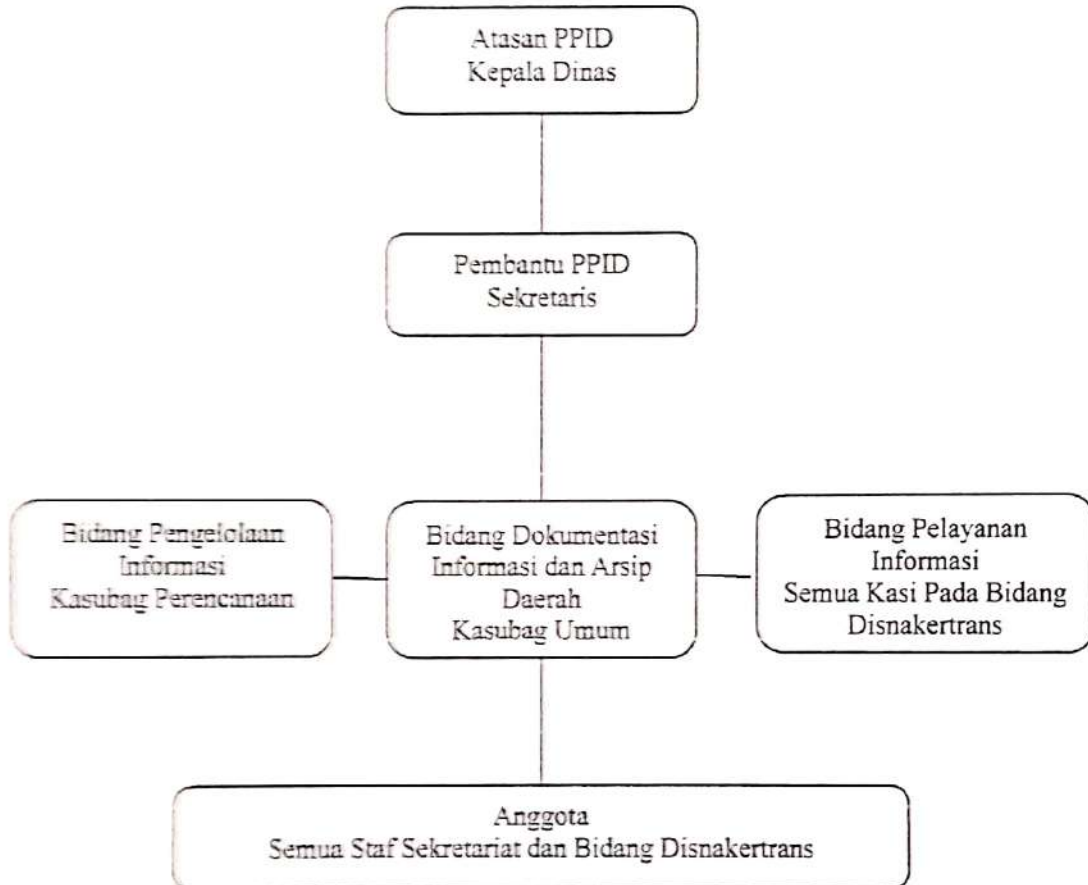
Atasan PPID
Kepala Dinas

Pembantu PPID
Sekretaris

Bidang Pengelolaan
Informasi
Kasubag Perencanaan

Bidang Dokumentasi
Informasi dan Arsip
Daerah
Kasubag Umum

Bidang Pelayanan
Informasi
Semua Kasi Pada Bidang
Disnakertrans

Anggota
Semua Staf Sekretariat dan Bidang Disnakertrans